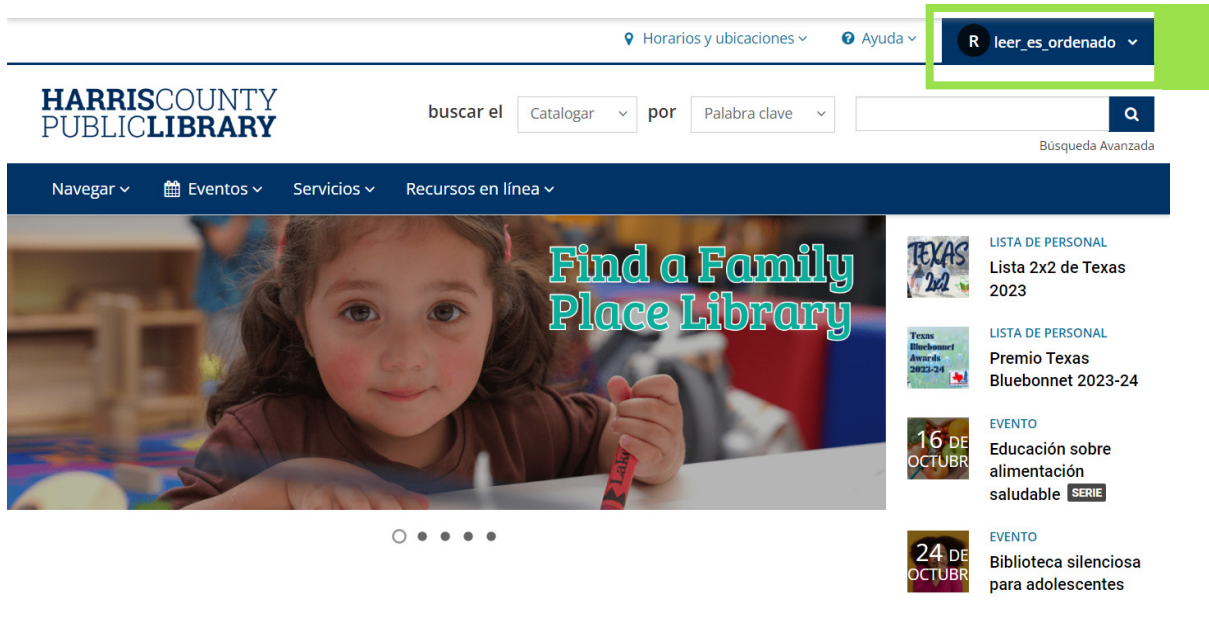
Horarios y ubicaciones ⌄ Ayuda ⌄ R leer_es_ordenado ⌄

HARRISCOUNTY PUBLICLIBRARY

buscar el Catalogar por Palabra clave

Búsqueda Avanzada

Navegar ⌄ Eventos ⌄ Servicios ⌄ Recursos en línea ⌄

Find a Family Place Library

LISTA DE PERSONAL
Lista 2x2 de Texas 2023

LISTA DE PERSONAL
Premio Texas Bluebonnet 2023-24

EVENTO
16 DE OCTUBR
Educación sobre alimentación saludable SERIE

EVENTO
24 DE OCTUBR
Biblioteca silenciosa para adolescentes